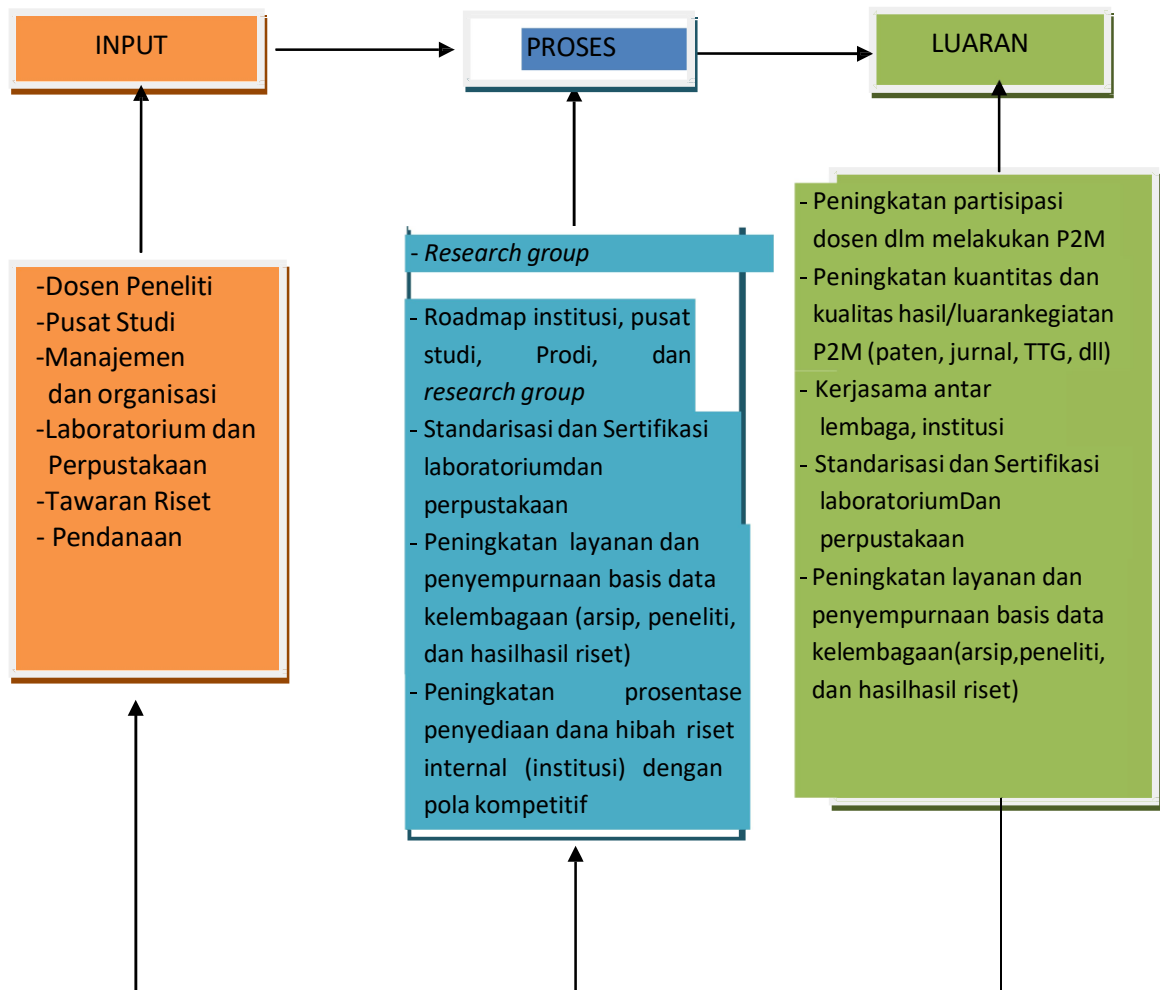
INPUT

PROSES

LUARAN

-Dosen Peneliti
-Pusat Studi
-Manajemen dan organisasi
-Laboratorium dan Perpustakaan
-Tawaran Riset
- Pendanaan

- *Research group*

- Roadmap institusi, pusat studi, Prodi, dan *research group*
- Standarisasi dan Sertifikasi laboratoriumdan perpustakaan
- Peningkatan layanan dan penyempurnaan basis data kelembagaan (arsip, peneliti, dan hasilhasil riset)
- Peningkatan prosentase penyediaan dana hibah riset internal (institusi) dengan pola kompetitif

- Peningkatan partisipasi dosen dlm melakukan P2M
- Peningkatan kuantitas dan kualitas hasil/luarankegiatan P2M (paten, jurnal, TTG, dll)
- Kerjasama antar lembaga, institusi
- Standarisasi dan Sertifikasi laboratoriumDan perpustakaan
- Peningkatan layanan dan penyempurnaan basis data kelembagaan(arsip,peneliti, dan hasilhasil riset)